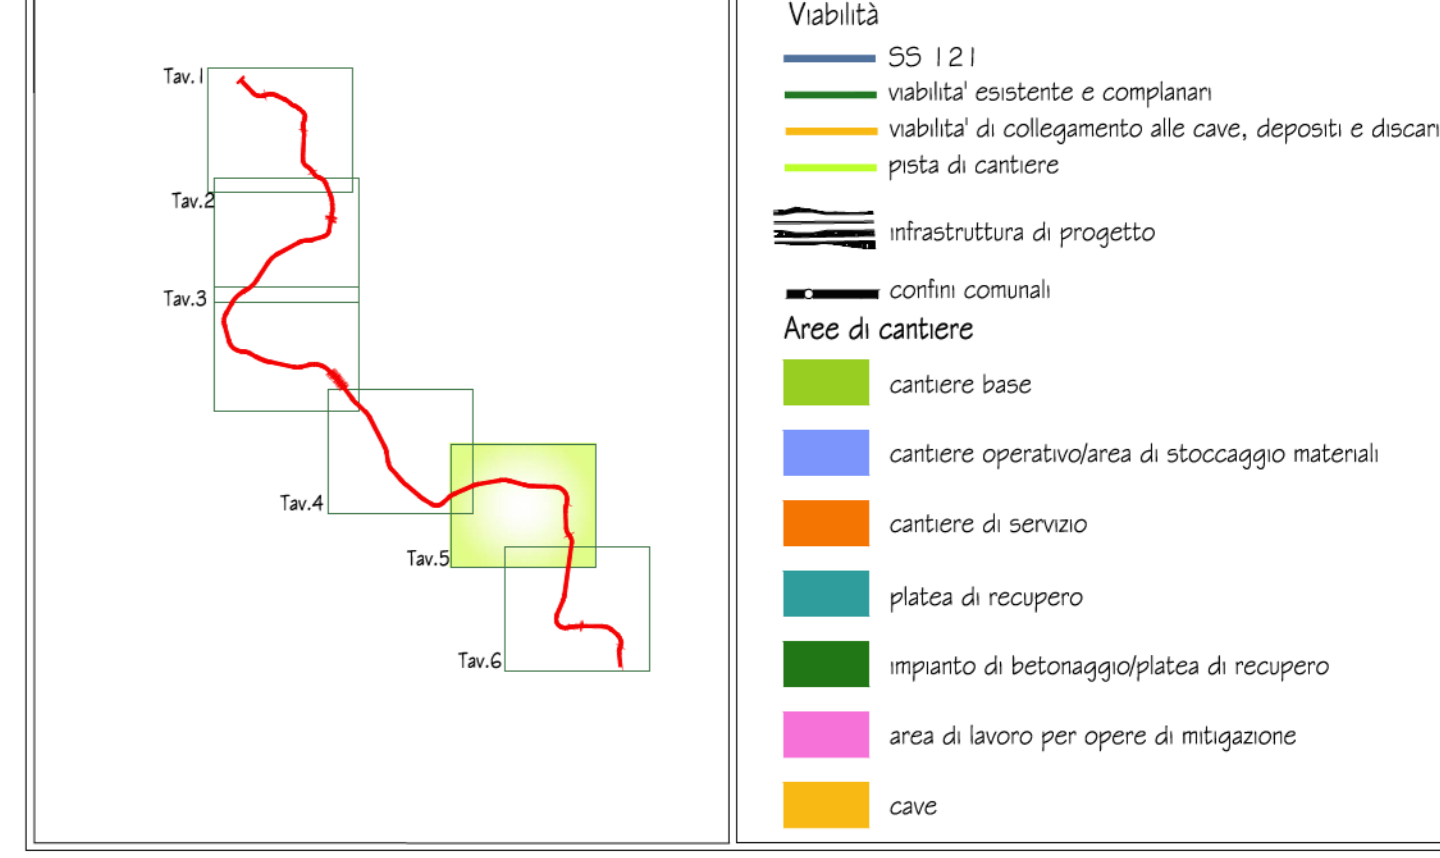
Tav.1
Tav.2
Tav.3
Tav.4
Tav.5
Tav.6

Viabilità
SS 121
viabilita' esistente e complanari
viabilita' di collegamento alle cave, depositi e discari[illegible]
pista di cantiere
infrastruttura di progetto
confini comunali

Aree di cantiere
cantiere base
cantiere operativo/area di stoccaggio materiali
cantiere di servizio
platea di recupero
impianto di betonaggio/platea di recupero
area di lavoro per opere di mitigazione
cave